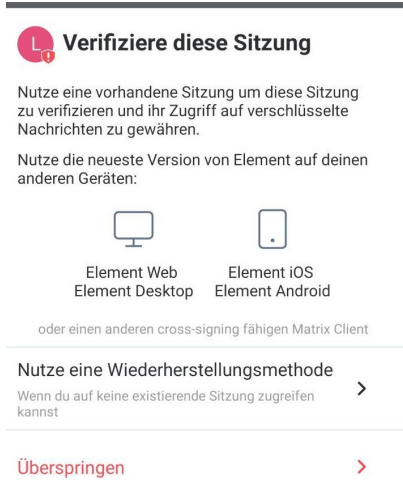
L

Verifiziere diese Sitzung

Nutze eine vorhandene Sitzung um diese Sitzung zu verifizieren und ihr Zugriff auf verschlüsselte Nachrichten zu gewähren.

Nutze die neueste Version von Element auf deinen anderen Geräten:

Element Web
Element Desktop

Element iOS
Element Android

oder einen anderen cross-signing fähigen Matrix Client

Nutze eine Wiederherstellungsmethode
Wenn du auf keine existierende Sitzung zugreifen kannst

Überspringen